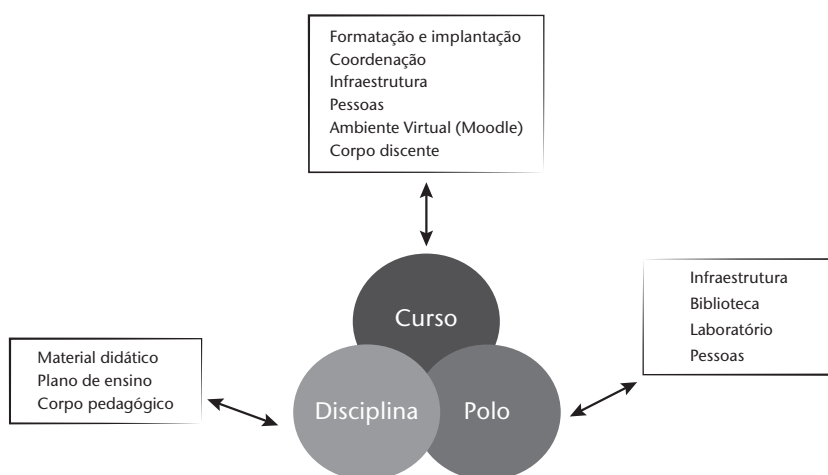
Formatação e implantação
Coordenação
Infraestrutura
Pessoas
Ambiente Virtual (Moodle)
Corpo discente

Infraestrutura
Biblioteca
Laboratório
Pessoas

Curso

Material didático
Plano de ensino
Corpo pedagógico

Disciplina

Polo